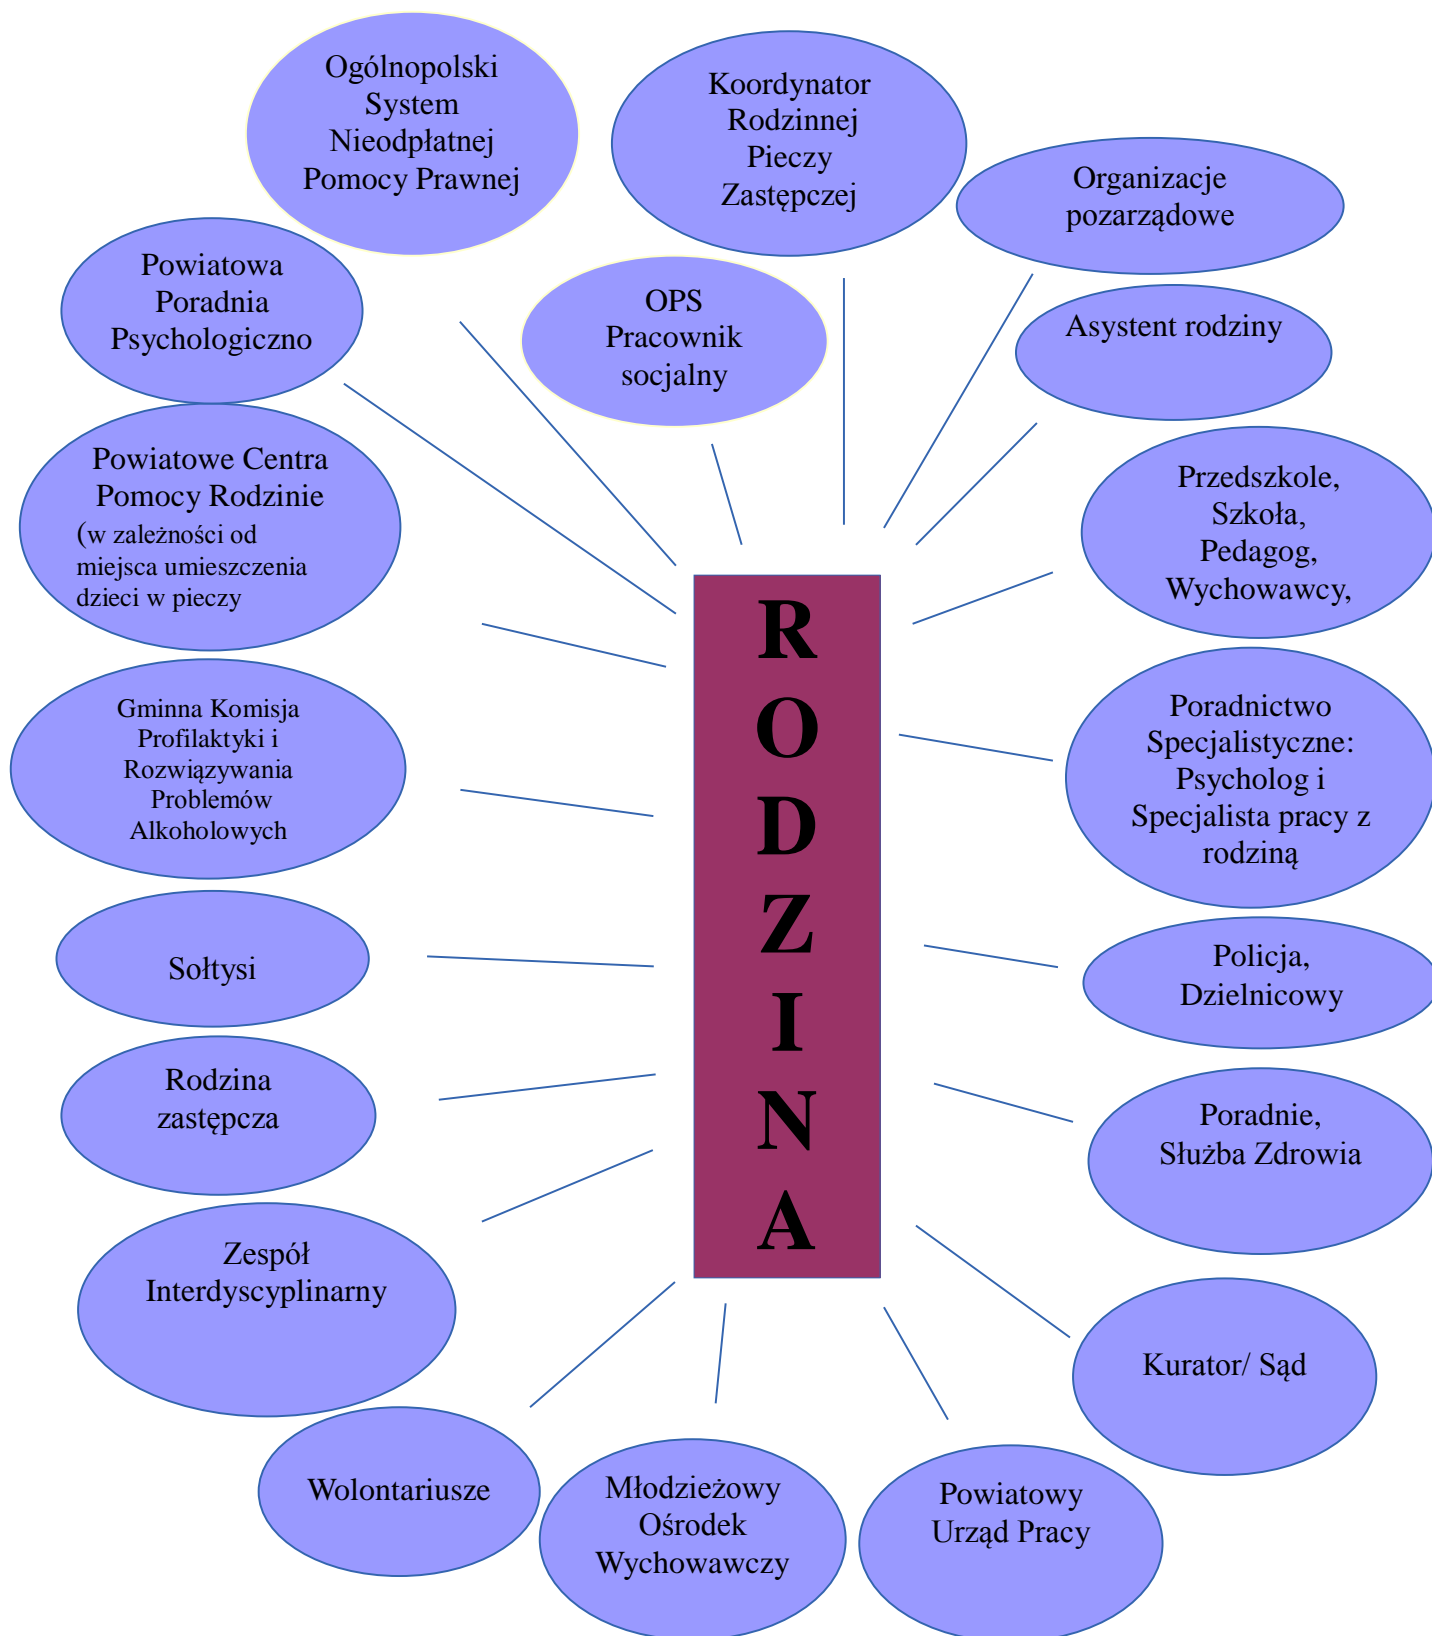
Ogólnopolski System Nieodpłatnej Pomocy Prawnej

Koordynator Rodzinnej Pieczy Zastępczej

Organizacje pozarządowe

Powiatowa Poradnia Psychologiczno

OPS Pracownik socjalny

Asystent rodziny

Powiatowe Centra Pomocy Rodzinie (w zależności od miejsca umieszczenia dzieci w pieczy

Przedszkole, Szkoła, Pedagog, Wychowawcy,

RODZINA

Gminna Komisja Profilaktyki i Rozwiązywania Problemów Alkoholowych

Poradnictwo Specjalistyczne: Psycholog i Specjalista pracy z rodziną

Sołtysi

Policja, Dzielnicowy

Rodzina zastępcza

Poradnie, Służba Zdrowia

Zespół Interdyscyplinarny

Kurator/ Sąd

Wolontariusze

Młodzieżowy Ośrodek Wychowawczy

Powiatowy Urząd Pracy